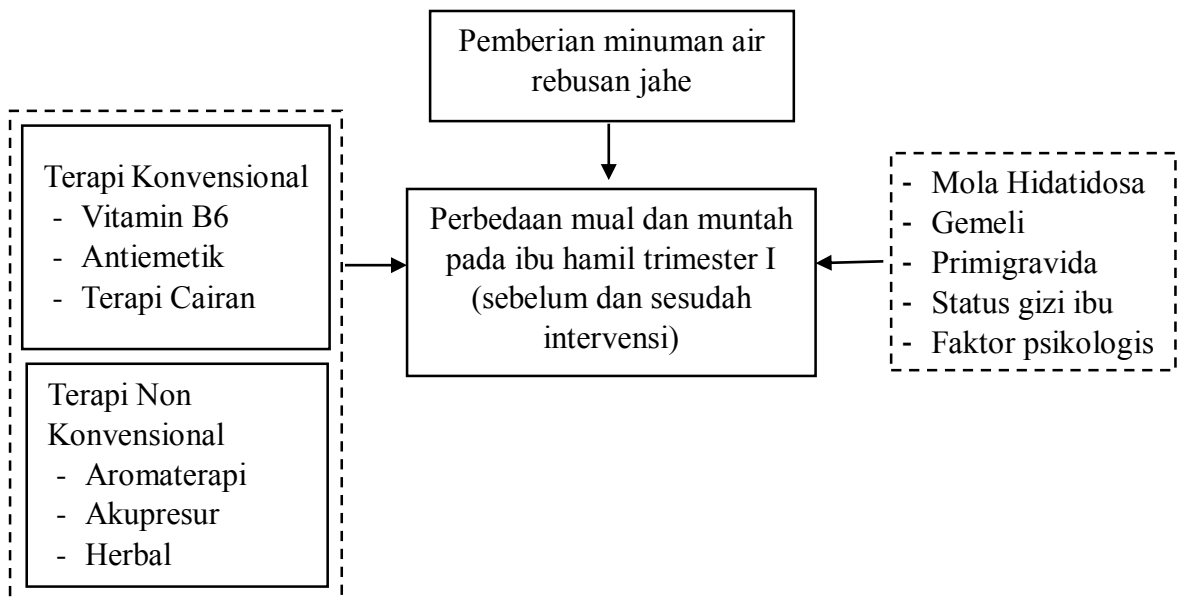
Pemberian minuman air rebusan jahe

Terapi Konvensional
- Vitamin B6
- Antiemetik
- Terapi Cairan

Terapi Non Konvensional
- Aromaterapi
- Akupresur
- Herbal

Perbedaan mual dan muntah pada ibu hamil trimester I (sebelum dan sesudah intervensi)

- Mola Hidatidosa
- Gemeli
- Primigravida
- Status gizi ibu
- Faktor psikologis